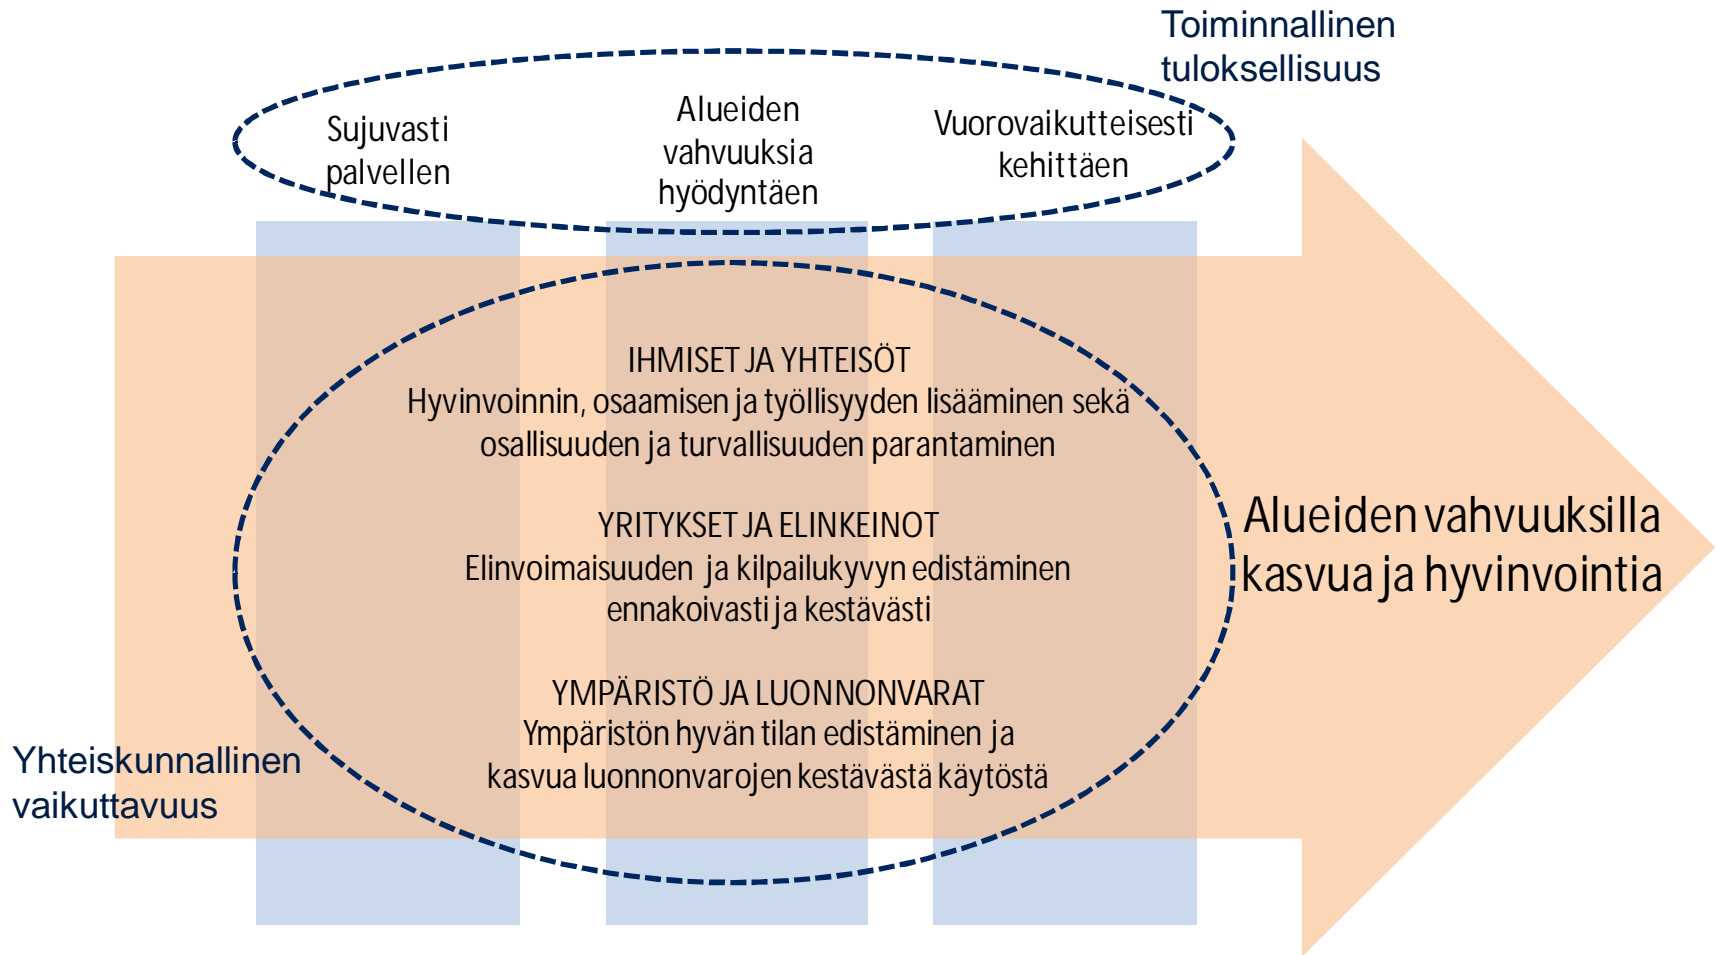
Toiminnallinen tuloksellisuus

Sujuvasti palvellen

Alueiden vahvuuksia hyödyntäen

Vuorovaikutteisesti kehittäen

IHMISET JA YHTEISÖT
Hyvinvoinnin, osaamisen ja työllisyyden lisääminen sekä osallisuuden ja turvallisuuden parantaminen

YRITYKSET JA ELINKEINOT
Elinvoimaisuuden ja kilpailukyvyn edistäminen ennakoivasti ja kestävästi

YMPÄRISTÖ JA LUONNONVARAT
Ympäristön hyvän tilan edistäminen ja kasvua luonnonvarojen kestävästä käytöstä

Alueiden vahvuuksilla kasvua ja hyvinvointia

Yhteiskunnallinen vaikuttavuus